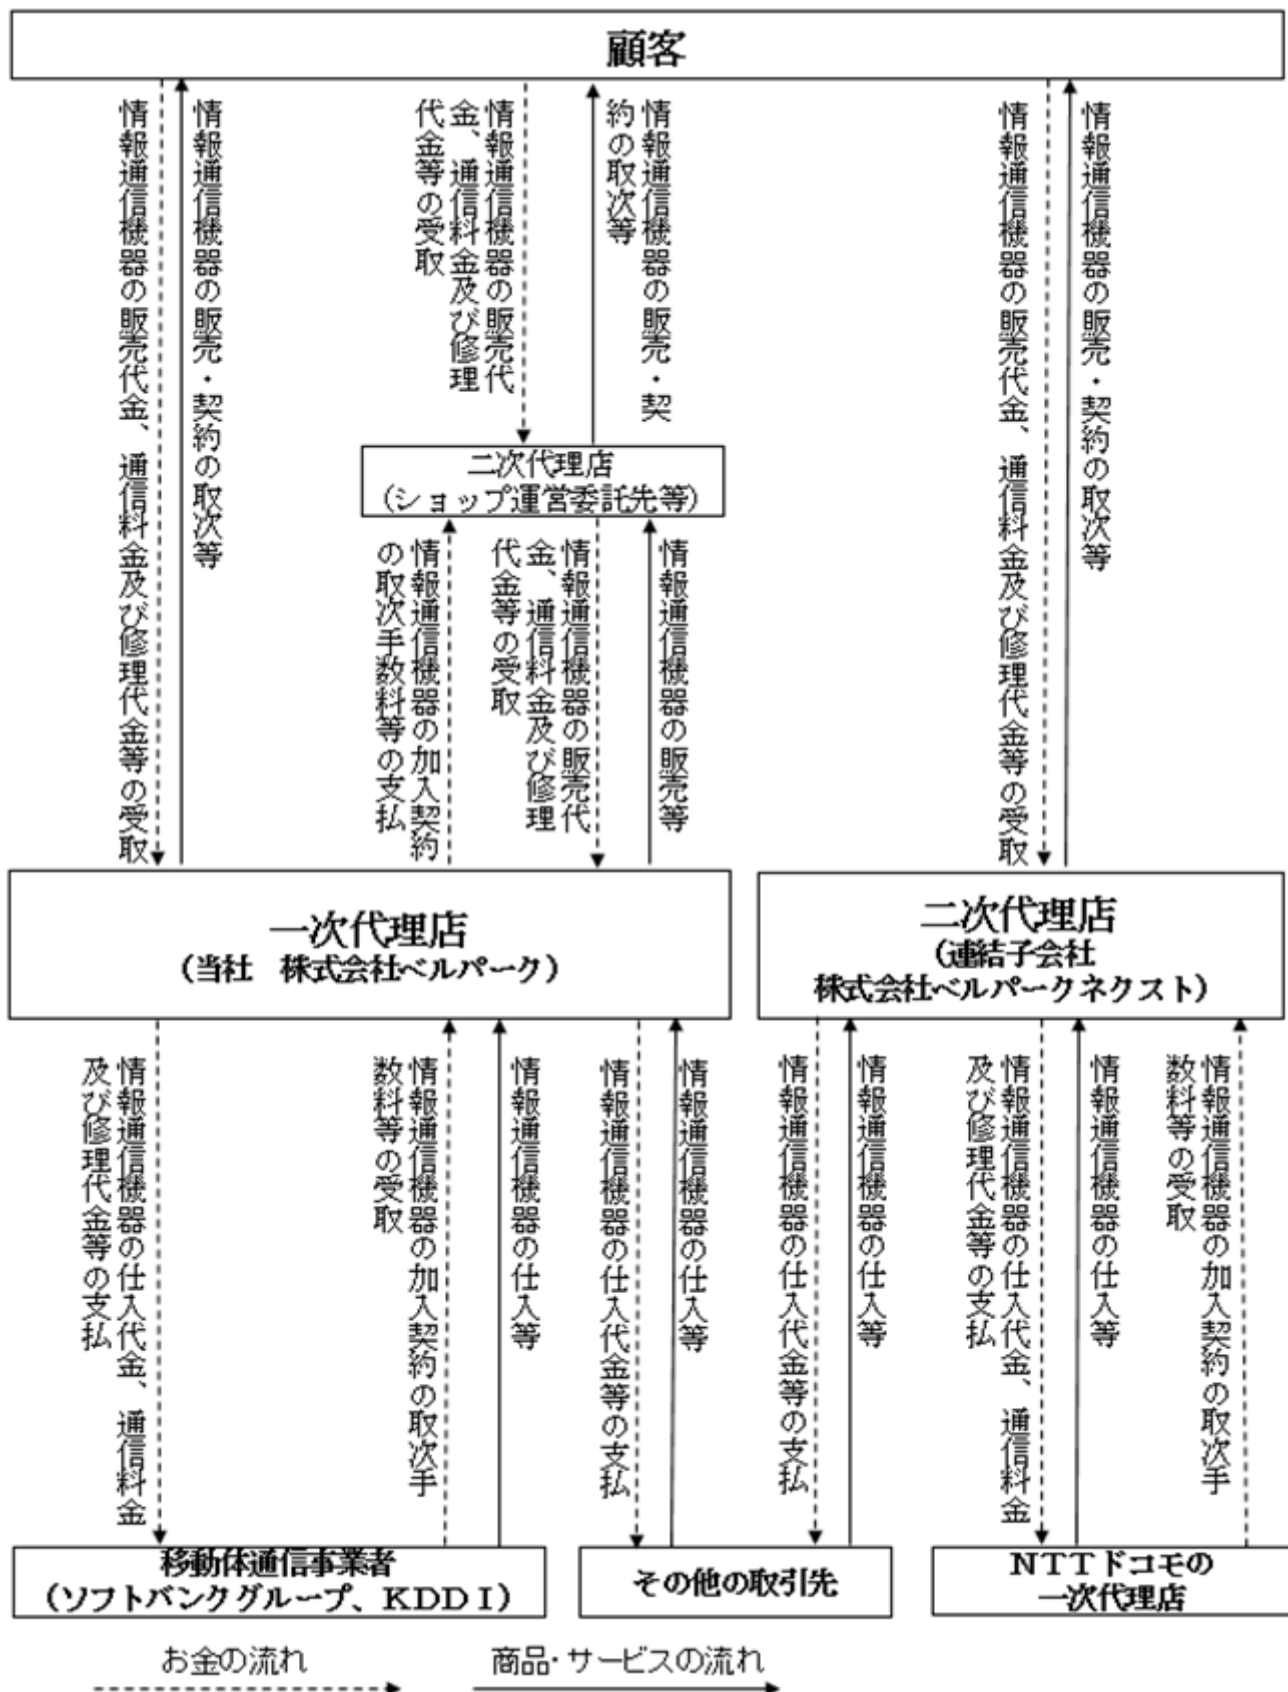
顧客

情報通信機器の販売代金、通信料金及び修理代金等の受取

情報通信機器の販売・契約の取次等

情報通信機器の販売代金、通信料金及び修理代金等の受取

情報通信機器の販売・契約の取次等

情報通信機器の販売代金、通信料金及び修理代金等の受取

情報通信機器の販売・契約の取次等

二次代理店
（ショップ運営委託先等）

情報通信機器の加入契約の取次手数料等の支払

情報通信機器の販売代金、通信料金及び修理代金等の受取

情報通信機器の販売等

一次代理店
（当社　株式会社ベルパーク）

二次代理店
（連結子会社
株式会社ベルパークネクスト）

情報通信機器の仕入代金、通信料金及び修理代金等の支払

情報通信機器の加入契約の取次手数料等の受取

情報通信機器の仕入等

情報通信機器の仕入代金等の支払

情報通信機器の仕入等

情報通信機器の仕入代金等の支払

情報通信機器の仕入等

情報通信機器の仕入代金、通信料金及び修理代金等の支払

情報通信機器の仕入等

情報通信機器の加入契約の取次手数料等の受取

移動体通信事業者
（ソフトバンクグループ、KDDI）

その他の取引先

NTTドコモの
一次代理店

お金の流れ

商品・サービスの流れ